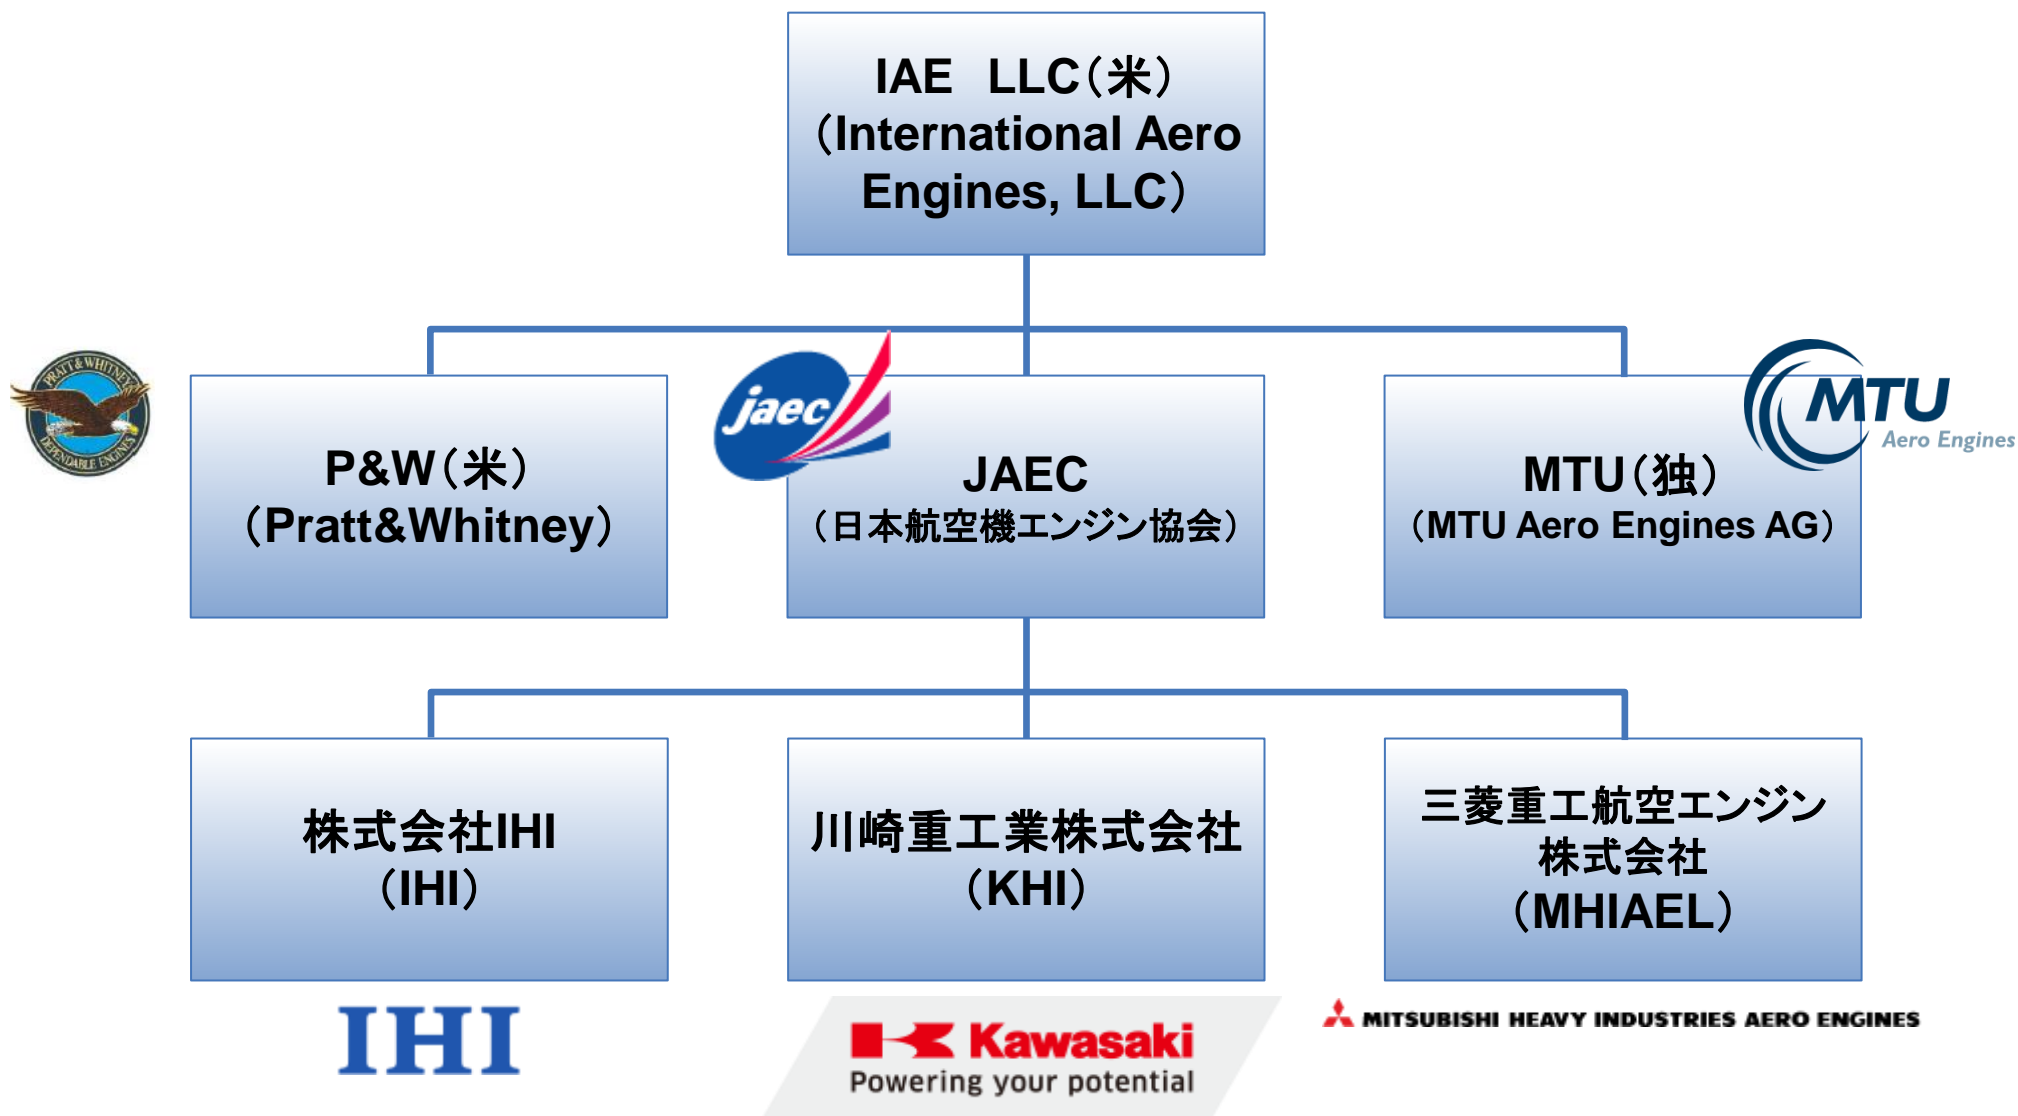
IAE LLC（米）
（International Aero Engines, LLC）

PRATT & WHITNEY
DEPENDABLE ENGINES

P&W（米）
（Pratt&Whitney）

jaec

JAEC
（日本航空機エンジン協会）

MTU
Aero Engines

MTU（独）
（MTU Aero Engines AG）

株式会社IHI
（IHI）

川崎重工業株式会社
（KHI）

三菱重工航空エンジン株式会社
（MHIAEL）

IHI

Kawasaki
Powering your potential

MITSUBISHI HEAVY INDUSTRIES AERO ENGINES